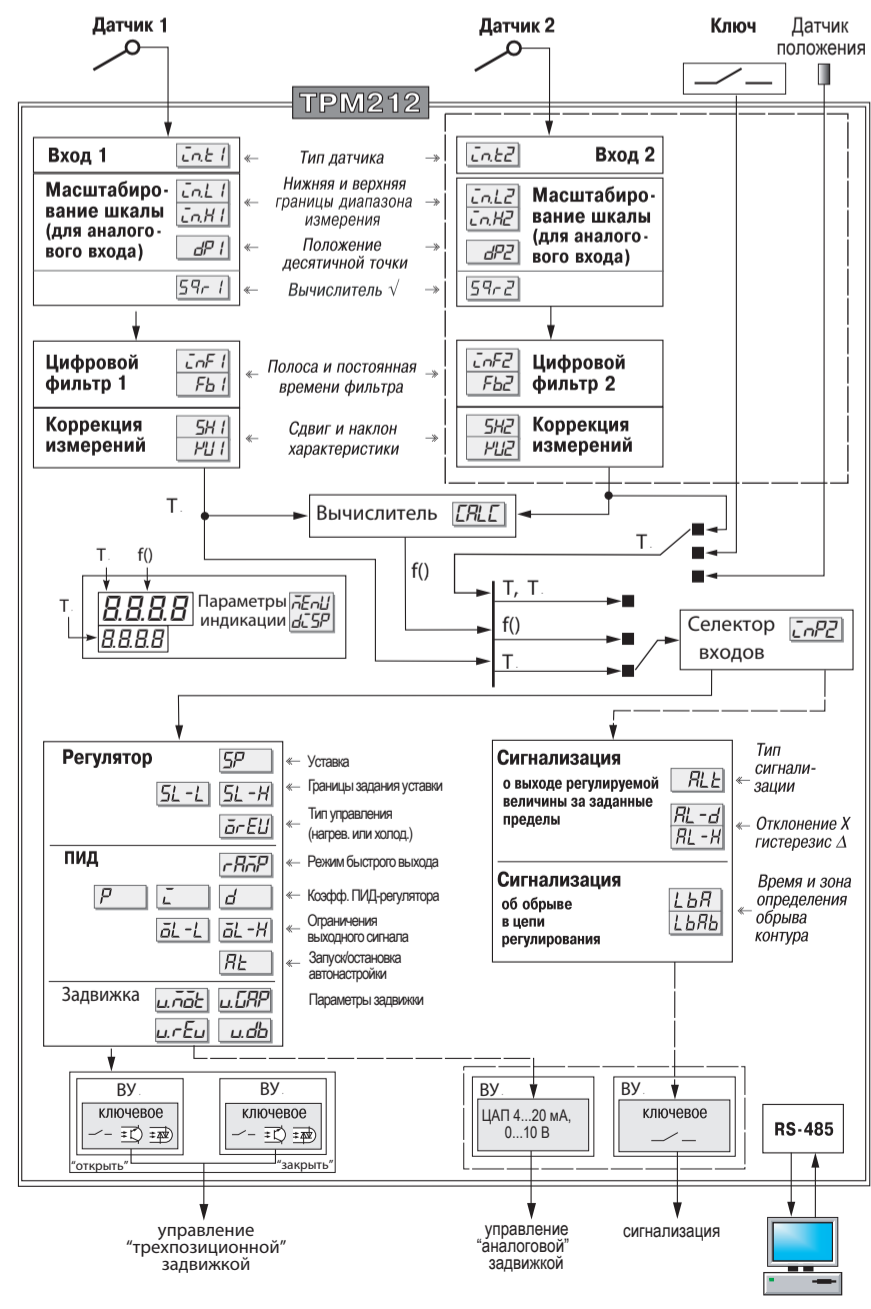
Датчик 1

Датчик 2

Ключ

Датчик положения

ТРМ212

Вход 1 | in.t1 | ← Тип датчика → | in.t2 | Вход 2

Масштабирование шкалы (для аналогового входа) | in.L1 | in.H1 | ← Нижняя и верхняя границы диапазона измерения → | in.L2 | in.H2 | Масштабирование шкалы (для аналогового входа)

dP1 | ← Положение десятичной точки → | dP2

Sqr1 | ← Вычислитель √ → | Sqr2

Цифровой фильтр 1 | inF1 | Fb1 | ← Полоса и постоянная времени фильтра → | inF2 | Fb2 | Цифровой фильтр 2

Коррекция измерений | SH1 | KU1 | ← Сдвиг и наклон характеристики → | SH2 | KU2 | Коррекция измерений

Т.

Вычислитель CALC

Т.

Т. f()

8.8.8.8 Параметры индикации MEnU dISP

Т.

8.8.8.8

f()

Т, Т.

f()

Т.

Селектор входов inP2

Регулятор SP ← Уставка

SL-L SL-H ← Границы задания уставки

orEU ← Тип управления (нагрев. или холод.)

ПИД rAMP ← Режим быстрого выхода

P i d ← Коэфф. ПИД-регулятора

oL-L oL-H ← Ограничения выходного сигнала

At ← Запуск/останова автонастройки

Задвижка u.Mot u.GAP u.rEu u.db Параметры задвижки

Сигнализация о выходе регулируемой величины за заданные пределы ALt ← Тип сигнализации

AL-d AL-H ← Отклонение X гистерезис Δ

Сигнализация об обрыве в цепи регулирования LbA LbAb ← Время и зона определения обрыва контура

ВУ. ключевое

ВУ. ключевое

"открыть" "закрыть"

ВУ. ЦАП 4...20 мА, 0...10 В

ВУ. ключевое

RS-485

управление "трехпозиционной" задвижкой

управление "аналоговой" задвижкой

сигнализация